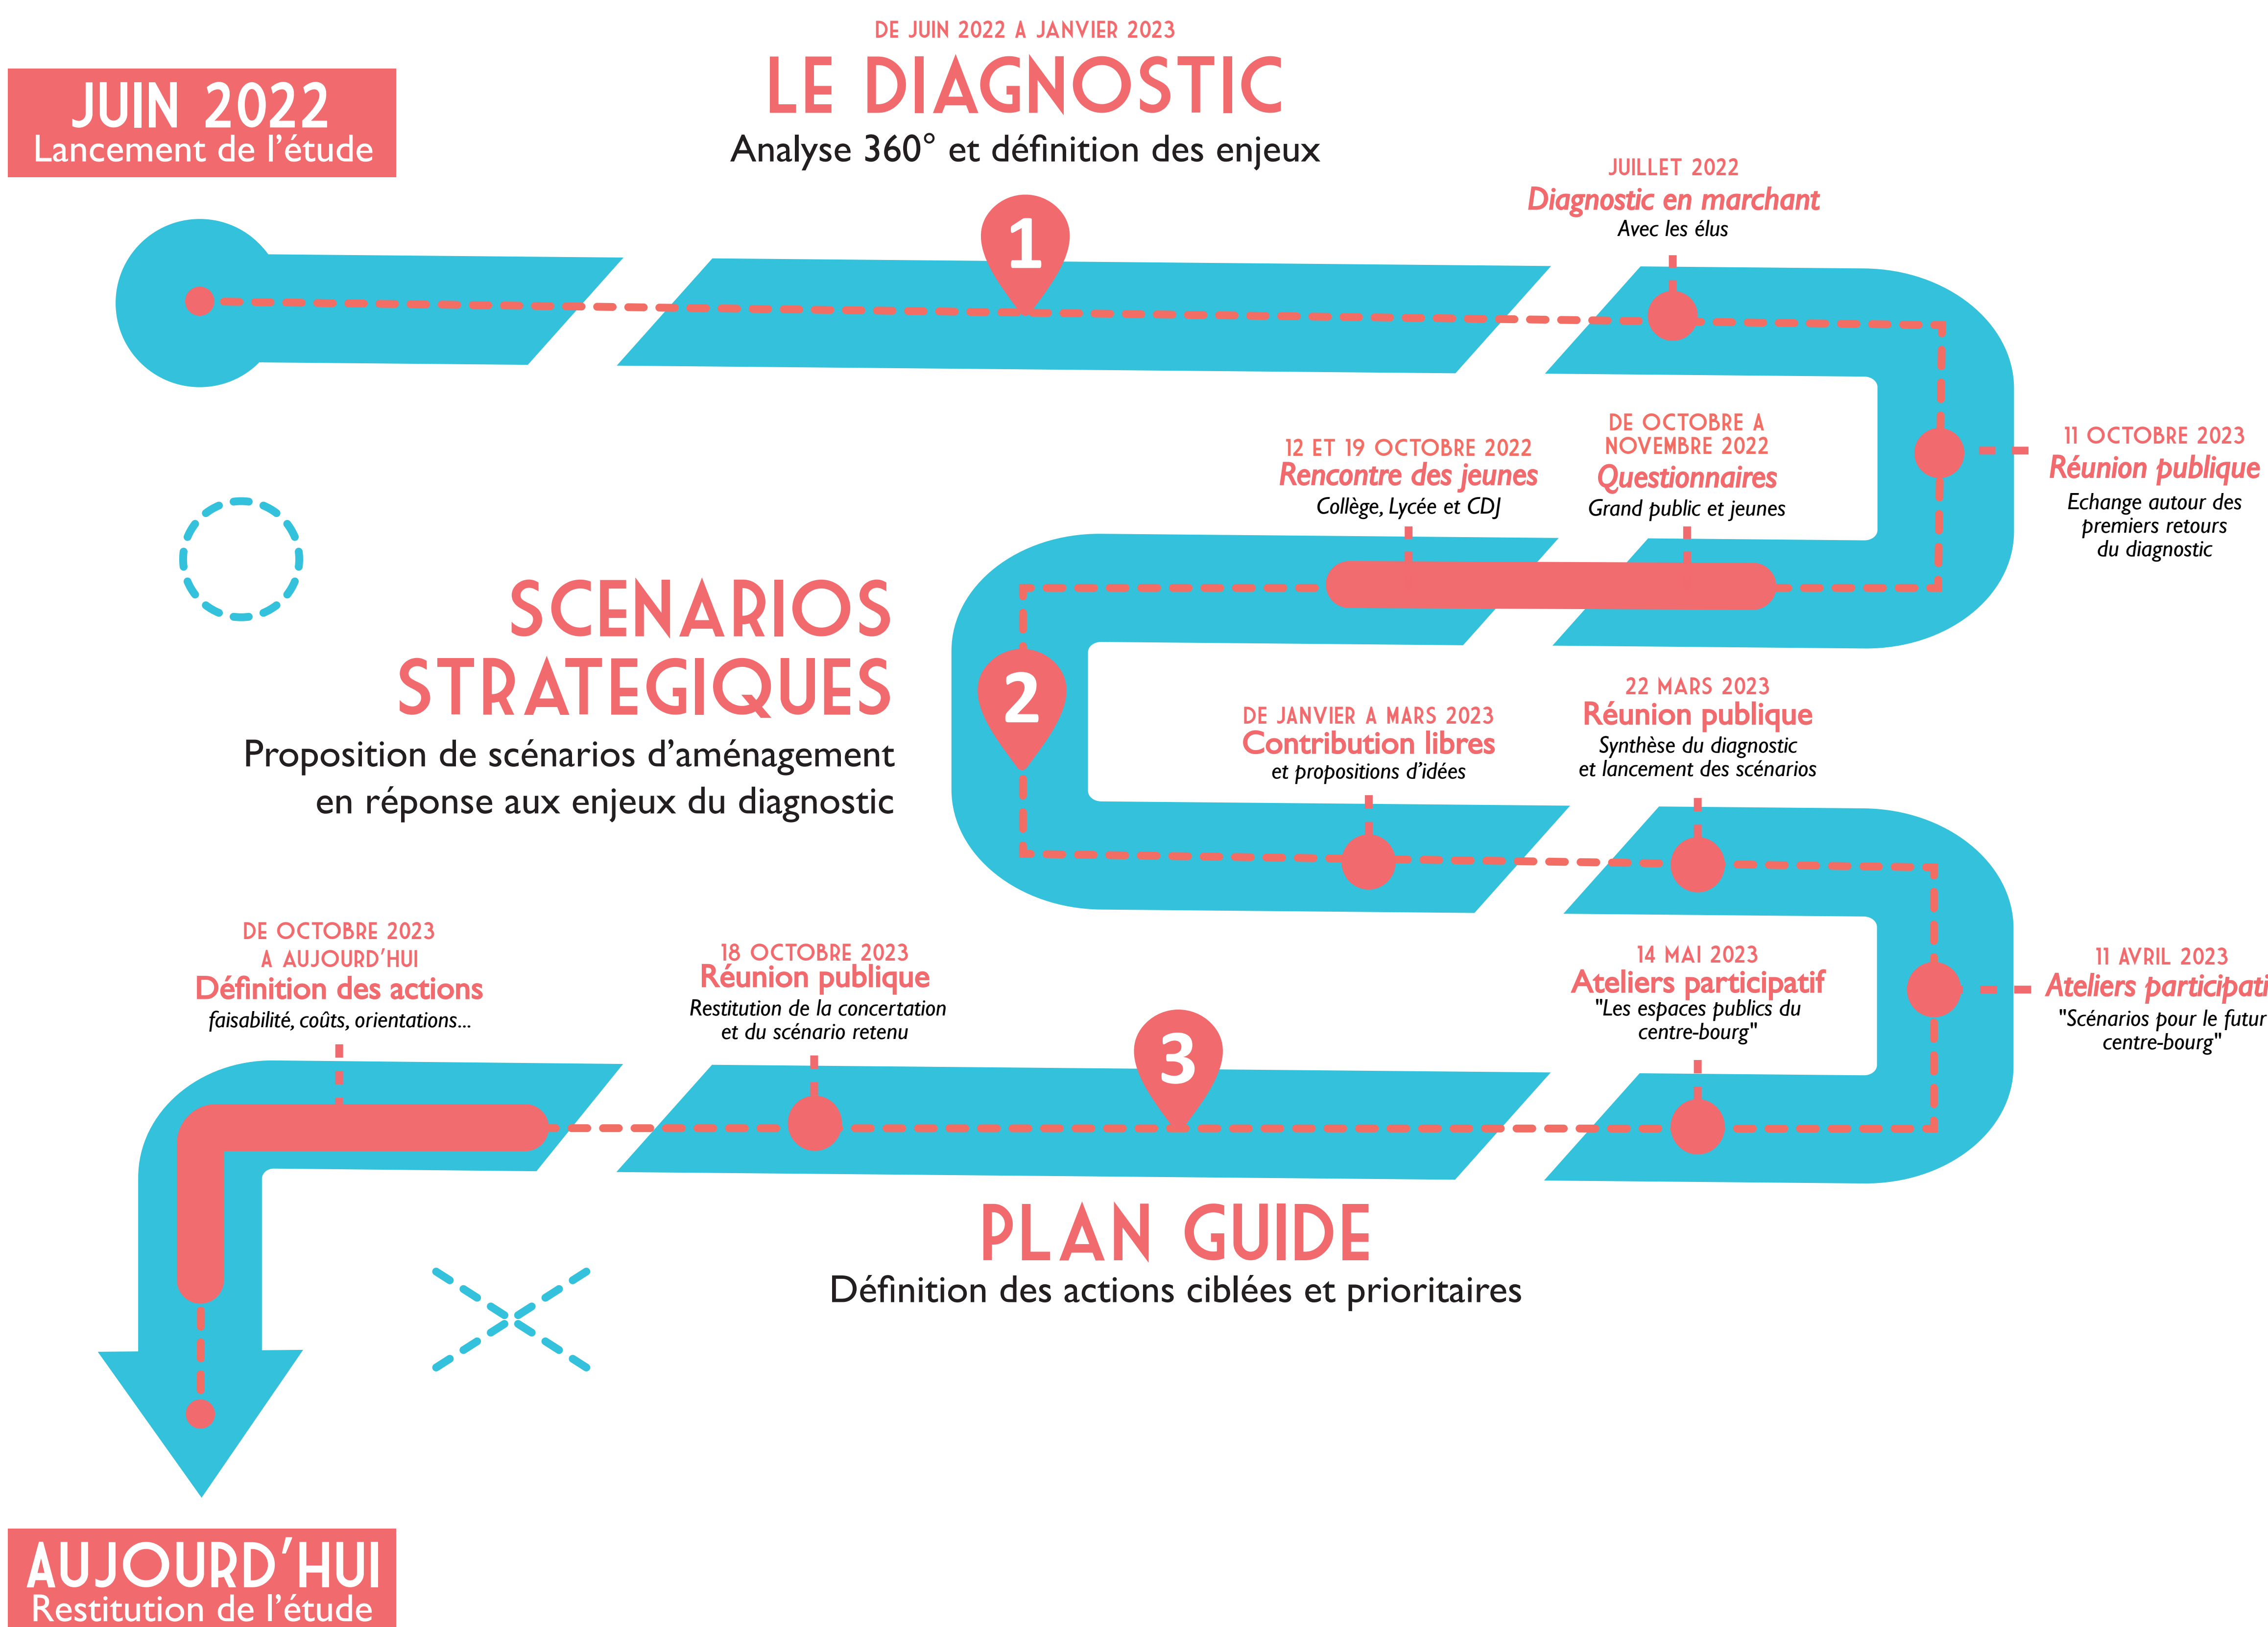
JUIN 2022
Lancement de l'étude

DE JUIN 2022 A JANVIER 2023
LE DIAGNOSTIC
Analyse 360° et définition des enjeux

1

JUILLET 2022
Diagnostic en marchant
Avec les élus

11 OCTOBRE 2023
Réunion publique
Echange autour des premiers retours du diagnostic

12 ET 19 OCTOBRE 2022
Rencontre des jeunes
Collège, Lycée et CDJ

DE OCTOBRE A NOVEMBRE 2022
Questionnaires
Grand public et jeunes

SCENARIOS STRATEGIQUES
Proposition de scénarios d'aménagement en réponse aux enjeux du diagnostic

2

DE JANVIER A MARS 2023
Contribution libres
et propositions d'idées

22 MARS 2023
Réunion publique
Synthèse du diagnostic et lancement des scénarios

DE OCTOBRE 2023 A AUJOURD'HUI
Définition des actions
faisabilité, coûts, orientations...

18 OCTOBRE 2023
Réunion publique
Restitution de la concertation et du scénario retenu

3

14 MAI 2023
Ateliers participatif
"Les espaces publics du centre-bourg"

11 AVRIL 2023
Ateliers participati
"Scénarios pour le futur centre-bourg"

PLAN GUIDE
Définition des actions ciblées et prioritaires

AUJOURD'HUI
Restitution de l'étude